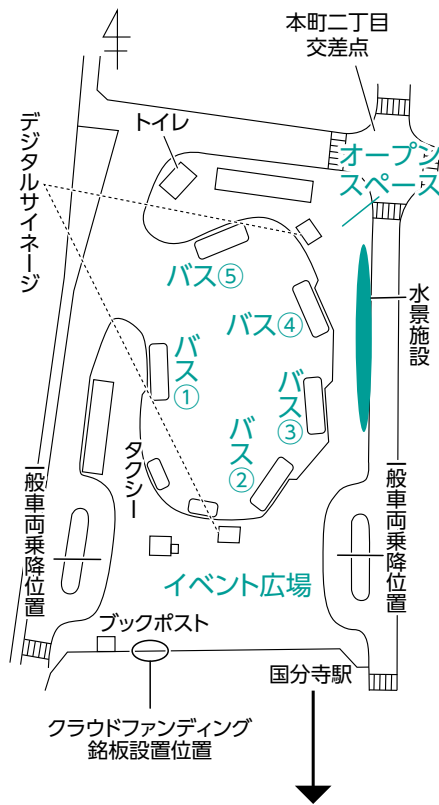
本町二丁目
交差点

トイレ

オープン
スペース

デジタルサイネージ

バス⑤

バス④

水景施設

バス①

バス③

バス②

タクシー

一般車両乗降位置

一般車両乗降位置

イベント広場

ブックポスト

国分寺駅

クラウドファンディング
銘板設置位置